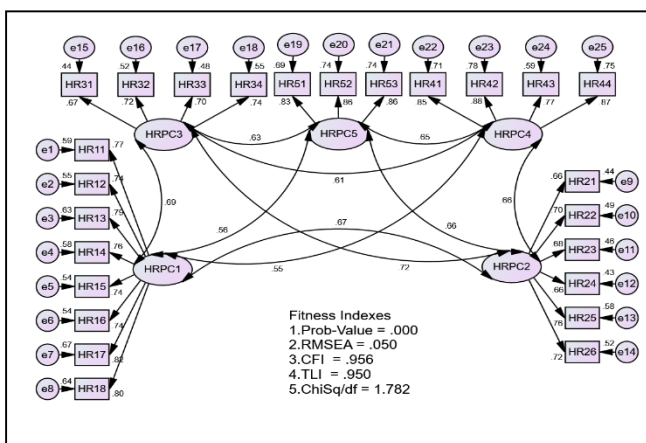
e15 e16 e17 e18 e19 e20 e21 e22 e23 e24 e25

.44 .52 .48 .55 .69 .74 .74 .71 .78 .59 .75

HR31 HR32 HR33 HR34 HR51 HR52 HR53 HR41 HR42 HR43 HR44

.67 .72 .70 .74 .83 .86 .86 .85 .88 .77 .87

HRPC3 .63 HRPC5 .85 HRPC4

.61

e1 .59 HR11 .77
e2 .55 HR12 .74
e3 .63 HR13 .79
e4 .58 HR14 .76
e5 .54 HR15 .74
e6 .54 HR16 .74
e7 .67 HR17 .74
e8 .64 HR18 .80

.69 .56 .67 .66 .66 .55 .72

HRPC1 HRPC2

.88

HR21 .66 .44 e9
HR22 .70 .49 e10
HR23 .68 .46 e11
HR24 .66 .43 e12
HR25 .76 .58 e13
HR26 .72 .52 e14

Fitness Indexes
1.Prob-Value = .000
2.RMSEA = .050
3.CFI = .956
4.TLI = .950
5.ChiSq/df = 1.782